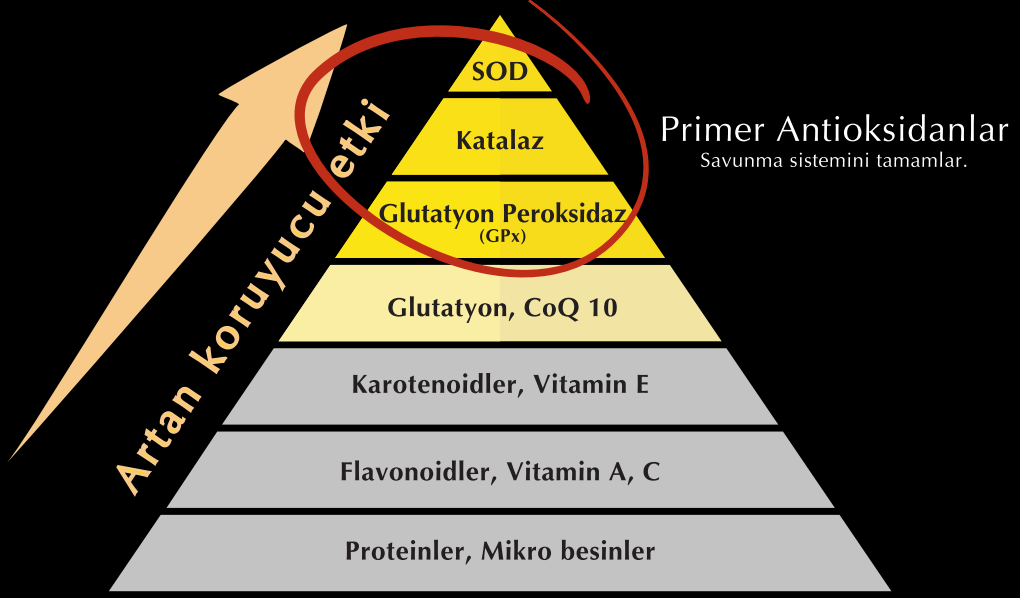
Artan koruyucu etki

SOD

Katalaz

Glutatyon Peroksidaz
(GPx)

Glutatyon, CoQ 10

Karotenoidler, Vitamin E

Flavonoidler, Vitamin A, C

Proteinler, Mikro besinler

Primer Antioksidanlar
Savunma sistemini tamamlar.